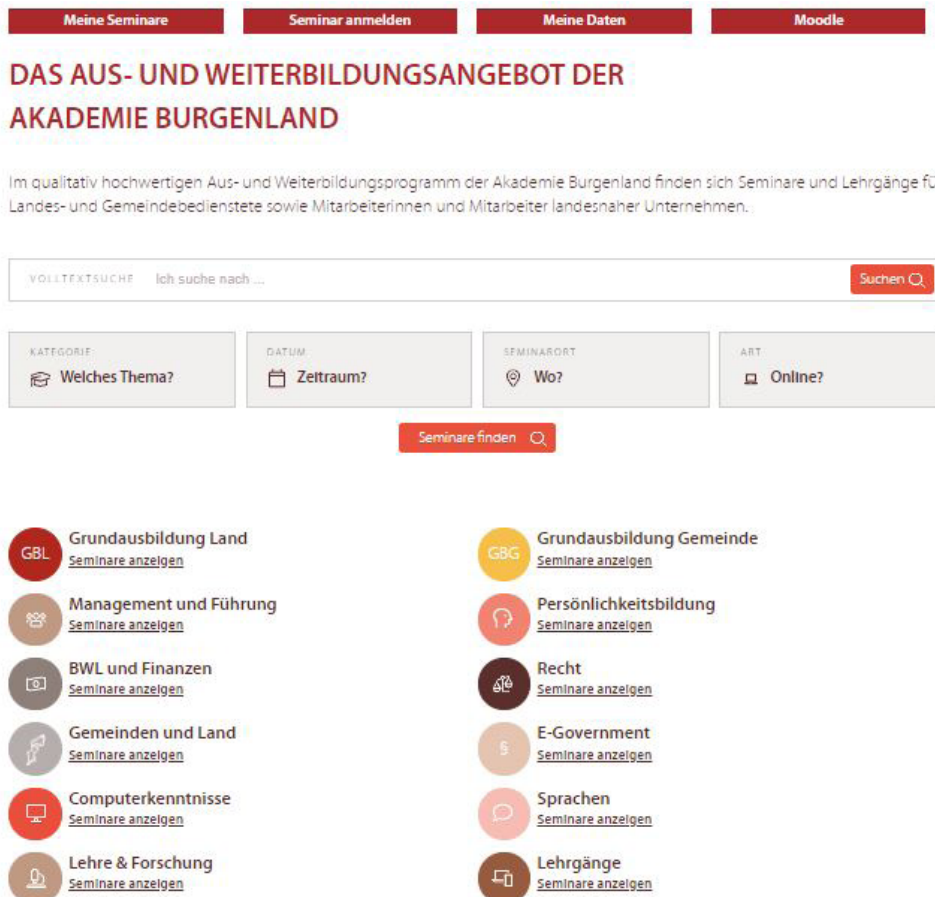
Meine Seminare | Seminar anmelden | Meine Daten | Moodle

DAS AUS- UND WEITERBILDUNGSANGEBOT DER AKADEMIE BURGENLAND

Im qualitativ hochwertigen Aus- und Weiterbildungsprogramm der Akademie Burgenland finden sich Seminare und Lehrgänge fü Landes- und Gemeindebedienstete sowie Mitarbeiterinnen und Mitarbeiter landesnaher Unternehmen.

VOLLTEXTSUCHE Ich suche nach ... Suchen

KATEGORIE Welches Thema?
DATUM Zeitraum?
SEMINARORT Wo?
ART Online?

Seminare finden

GBL Grundausbildung Land
Seminare anzeigen

GBG Grundausbildung Gemeinde
Seminare anzeigen

Management und Führung
Seminare anzeigen

Persönlichkeitsbildung
Seminare anzeigen

BWL und Finanzen
Seminare anzeigen

Recht
Seminare anzeigen

Gemeinden und Land
Seminare anzeigen

§ E-Government
Seminare anzeigen

Computerkenntnisse
Seminare anzeigen

Sprachen
Seminare anzeigen

Lehre & Forschung
Seminare anzeigen

Lehrgänge
Seminare anzeigen